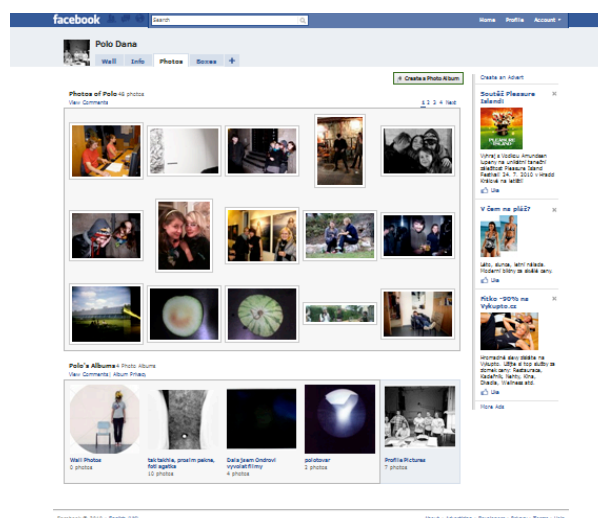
facebook

Search

Home Profile Account

Polo Dana

Wall Info Photos Boxes +

Create a Photo Album

Photos of Polo 46 photos
View Comments

1 2 3 4 Next

Polo's Albums 4 Photo Albums
View Comments | Album Privacy

Wall Photos
0 photos

tak takhle, prosím pekne, foti agatka
10 photos

Dala jsem Ondrovi vyvolat filmy
4 photos

polotovar
2 photos

Profile Pictures
7 photos

Create an Advert

Soutěž Pleasure Island!

Vyhraj s Vodkou Amundsen lupeny na unikátní taneční zážitkový Pleasure Island Festival! 24. 7. 2010 v Hradci Králové na letišti!

Like

V čem na pláž?

Léto, slunce, letní nálada. Moderní bikiny za skvělé ceny.

Like

Fitko -90% na Vykupto.cz

Hromadné slevy dneška na Vykupto. Užijte si top služby za zlomek ceny! Restaurace, Kadeřník, Fitko, Kina, Divadla, Wellness atd.

Like

More Ads

Facebook © 2010 · English (US)

About · Advertising · Developers · Privacy · Terms · Help